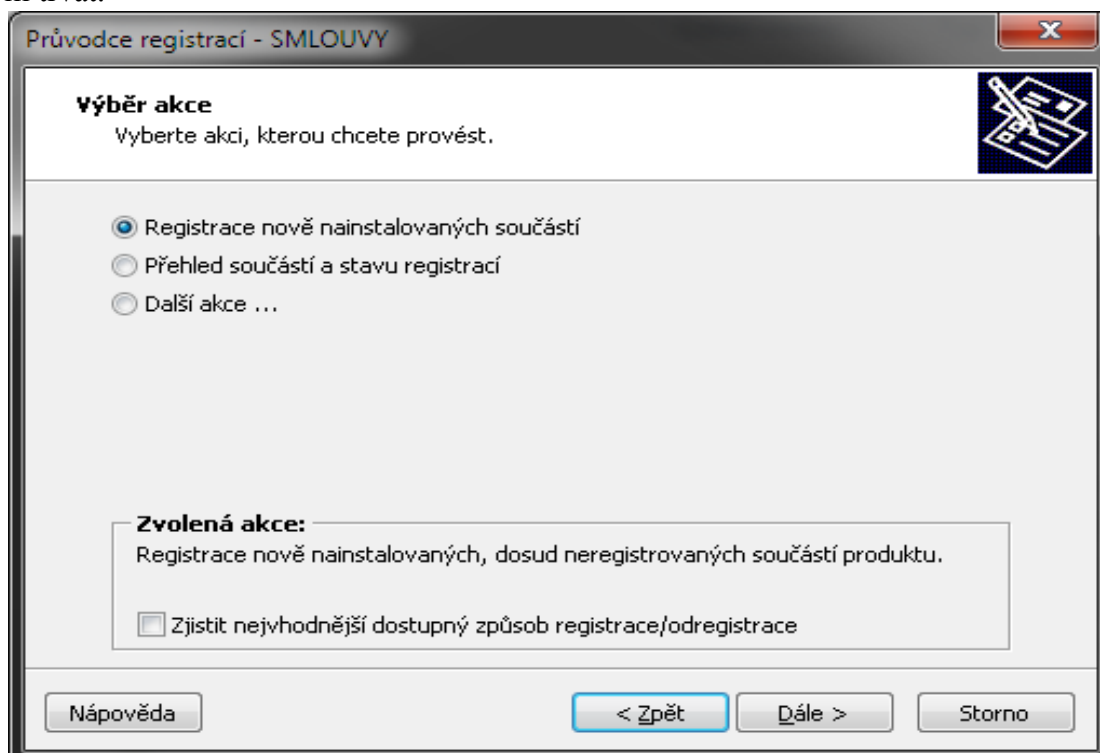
Průvodce registrací - SMLOUVY

Výběr akce
Vyberte akci, kterou chcete provést.

Registrace nově nainstalovaných součástí
Přehled součástí a stavu registrací
Další akce ...

Zvolená akce:
Registrace nově nainstalovaných, dosud neregistrovaných součástí produktu.

Zjistit nejvhodnější dostupný způsob registrace/odregistrace

Nápověda
< Zpět
Dále >
Storno